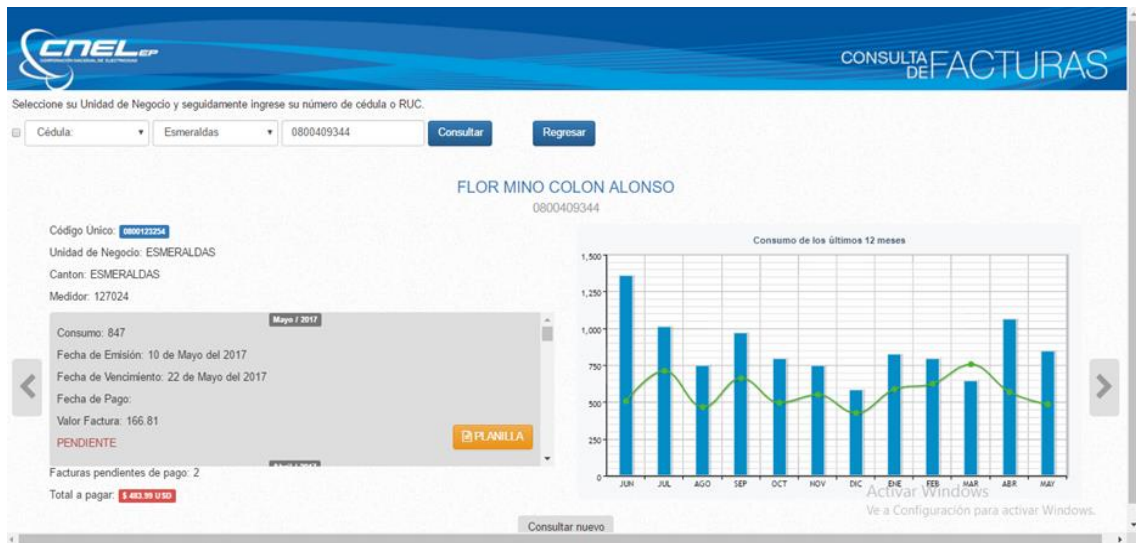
CNEL EP
CORPORACIÓN NACIONAL DE ELECTRICIDAD

CONSULTA DE FACTURAS

Seleccione su Unidad de Negocio y seguidamente ingrese su número de cédula o RUC.

Cédula: | Esmeraldas | 0800409344 | Consultar | Regresar

FLOR MINO COLON ALONSO
0800409344

Código Unico: 0800123254
Unidad de Negocio: ESMERALDAS
Canton: ESMERALDAS
Medidor: 127024

Mayo / 2017
Consumo: 847
Fecha de Emisión: 10 de Mayo del 2017
Fecha de Vencimiento: 22 de Mayo del 2017
Fecha de Pago:
Valor Factura: 166.81
PENDIENTE
PLANILLA

Facturas pendientes de pago: 2
Total a pagar: $ 483.99 USD

Consumo de los últimos 12 meses
1,500
1,250
1,000
750
500
250
0
JUN JUL AGO SEP OCT NOV DIC ENE FEB MAR ABR MAY

Activar Windows
Ve a Configuración para activar Windows.

Consultar nuevo